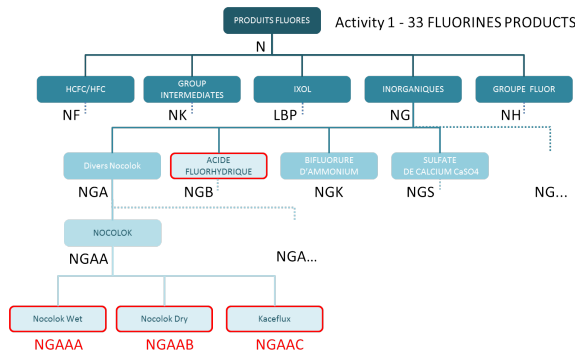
PRODUITS FLUORES

Activity 1 - 33 FLUORINES PRODUCTS

N

HCFC/HFC
NF

GROUP INTERMEDIATES
NK

IXOL
LBP

INORGANIQUES
NG

GROUPE FLUOR
NH

Divers Nocolok
NGA

ACIDE FLUORHYDRIQUE
NGB

BIFLUORURE D'AMMONIUM
NGK

SULFATE DE CALCIUM CaSO4
NGS

NG...

NOCOLOK
NGAA

NGA...

Nocolok Wet
NGAAA

Nocolok Dry
NGAAB

Kaceflux
NGAAC